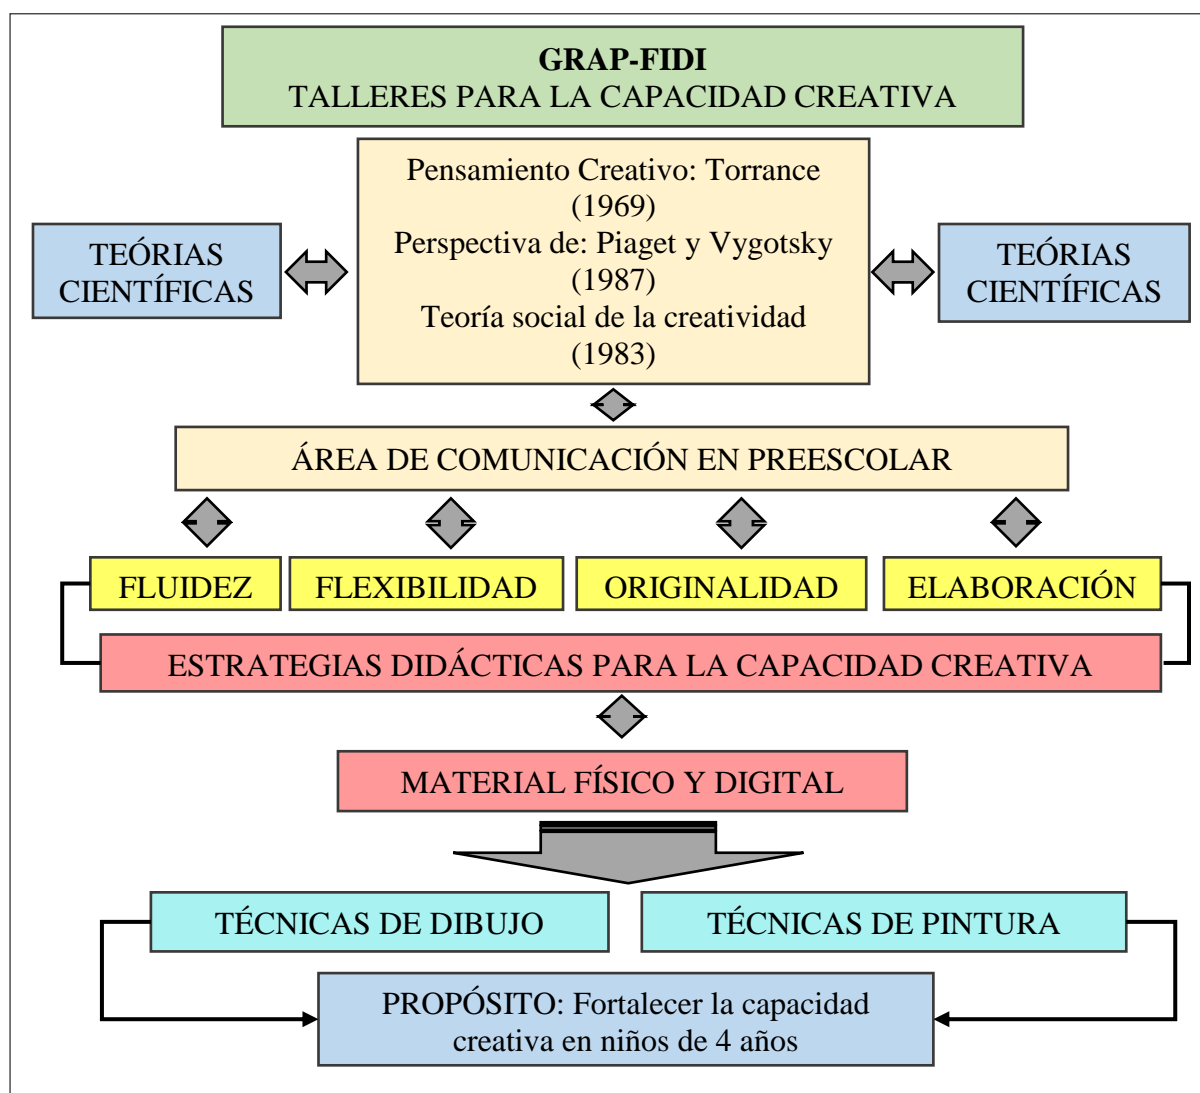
GRAP-FIDI
TALLERES PARA LA CAPACIDAD CREATIVA

TEÓRIAS CIENTÍFICAS

Pensamiento Creativo: Torrance (1969)
Perspectiva de: Piaget y Vygotsky (1987)
Teoría social de la creatividad (1983)

TEÓRIAS CIENTÍFICAS

ÁREA DE COMUNICACIÓN EN PREESCOLAR

FLUIDEZ

FLEXIBILIDAD

ORIGINALIDAD

ELABORACIÓN

ESTRATEGIAS DIDÁCTICAS PARA LA CAPACIDAD CREATIVA

MATERIAL FÍSICO Y DIGITAL

TÉCNICAS DE DIBUJO

TÉCNICAS DE PINTURA

PROPÓSITO: Fortalecer la capacidad creativa en niños de 4 años